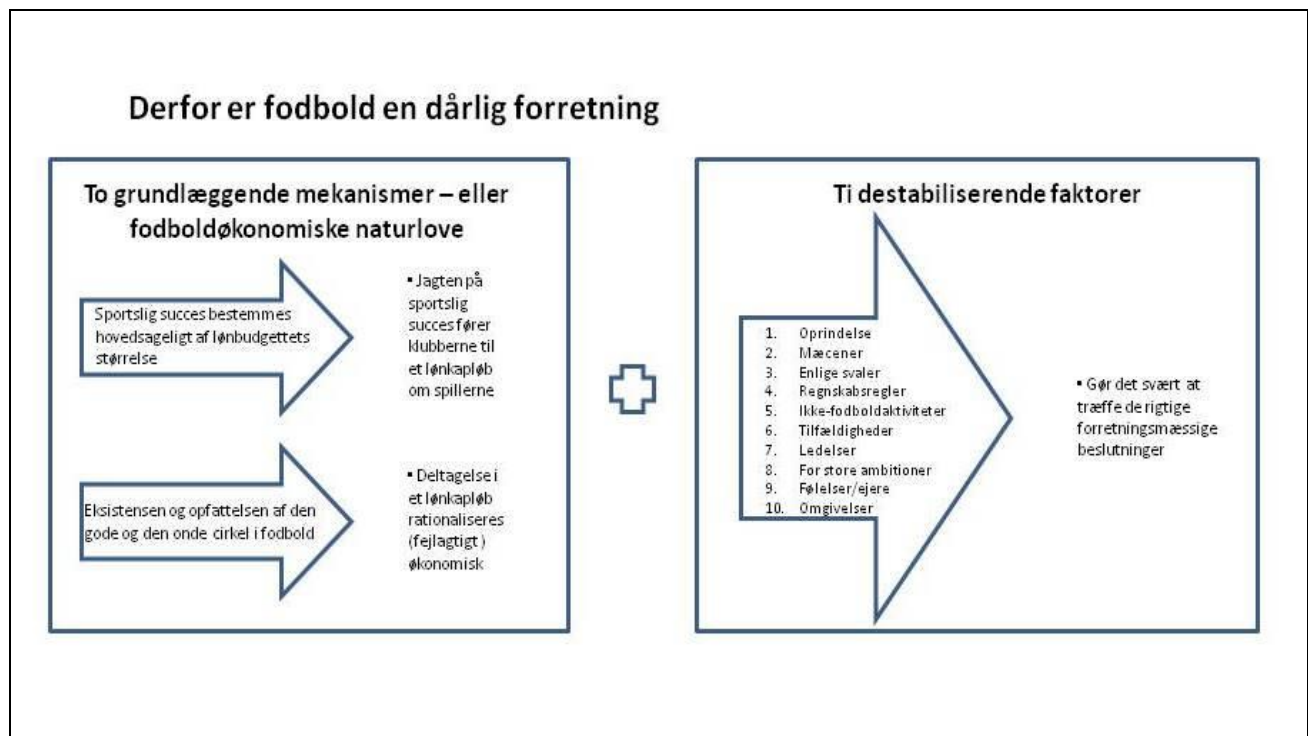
Derfor er fodbold en dårlig forretning

To grundlæggende mekanismer – eller fodboldøkonomiske naturlove

Sportslig succes bestemmes hovedsageligt af lønbudgettets størrelse

• Jagten på sportslig succes fører klubberne til et lønkapløb om spillerne

Eksistensen og opfattelsen af den gode og den onde cirkel i fodbold

• Deltagelse i et lønkapløb rationaliseres (fejlagtigt) økonomisk

Ti destabiliserende faktorer

1. Oprindelse
2. Mæcener
3. Enlige svaler
4. Regnskabsregler
5. Ikke-fodboldaktiviteter
6. Tilfældigheder
7. Ledelser
8. For store ambitioner
9. Følelser/ejere
10. Omgivelser

• Gør det svært at træffe de rigtige forretningsmæssige beslutninger